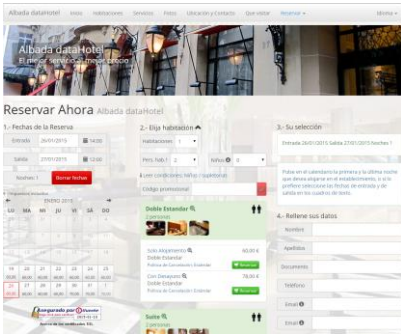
Albada dataHotel Inicio Habitaciones Servicios Fotos Ubicación y Contacto Que visitar Reservar Idioma

Albada dataHotel
El mejor servicio al mejor precio

Reservar Ahora Albada dataHotel

1.- Fechas de la Reserva
Entrada 26/01/2015 14:00
Salida 27/01/2015 12:00
Noches 1 Borrar fechas

ENERO 2015
LU MA MI JU VI SA DO
19 20 21 22 23 24 25
26 27

2.- Elija habitación
Habitaciones 1
Pers. hab.1 2 Niños 0
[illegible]
Código promocional

Doble Estandar
2 personas

Solo Alojamiento
Doble Estandar
Política de Cancelación Estándar
60,00 €
Reservar

Con Desayuno
Doble Estandar
Política de Cancelación Estándar
78,00 €
Reservar

Suite
2 personas

3.- Su selección
Entrada 26/01/2015 Salida 27/01/2015 Noches 1

Pulse en el calendario la primera y la última noche que desea alojarse en el establecimiento, o si lo prefiere seleccione las fechas de entrada y de salida en los cuadros de texto.

4.- Rellene sus datos
Nombre
Apellidos
Documento
Teléfono
Email
Email

Asegurado por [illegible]
Ayuda de los certificados SSL